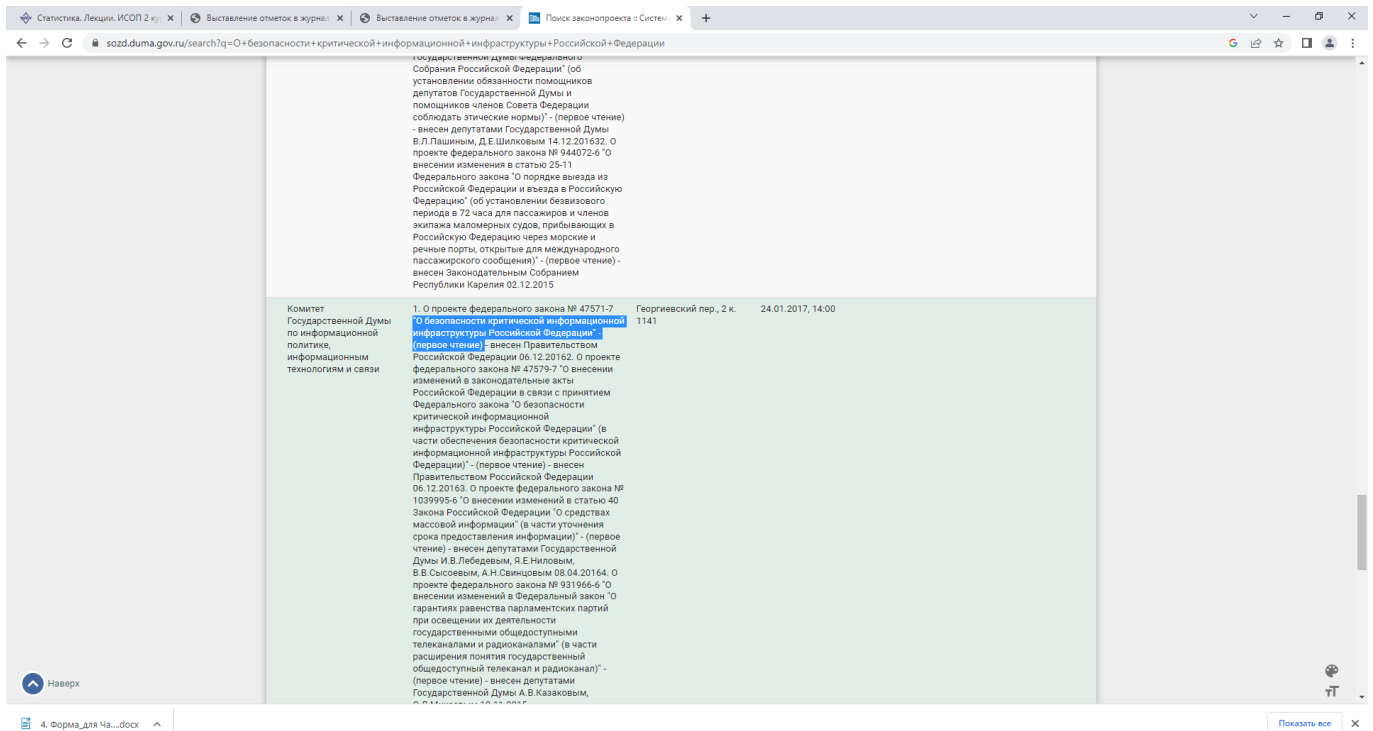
Статистика. Лекции. ИСОП 2 ку | Выставление отметок в журнал | Выставление отметок в журнал | Поиск законопроекта :: Систем

sozd.duma.gov.ru/search?q=О+безопасности+критической+информационной+инфраструктуры+Российской+Федерации

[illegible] Государственной Думы Федерального Собрания Российской Федерации" (об установлении обязанности помощников депутатов Государственной Думы и помощников членов Совета Федерации соблюдать этические нормы)" - (первое чтение) - внесен депутатами Государственной Думы В.Л.Пашиным, Д.Е.Шилковым 14.12.201632. О проекте федерального закона № 944072-6 "О внесении изменения в статью 25-11 Федерального закона "О порядке выезда из Российской Федерации и въезда в Российскую Федерацию" (об установлении безвизового периода в 72 часа для пассажиров и членов экипажа маломерных судов, прибывающих в Российскую Федерацию через морские и речные порты, открытые для международного пассажирского сообщения)" - (первое чтение) - внесен Законодательным Собранием Республики Карелия 02.12.2015

| Комитет Государственной Думы по информационной политике, информационным технологиям и связи | 1. О проекте федерального закона № 47571-7 "О безопасности критической информационной инфраструктуры Российской Федерации" - (первое чтение) - внесен Правительством Российской Федерации 06.12.20162. О проекте федерального закона № 47579-7 "О внесении изменений в законодательные акты Российской Федерации в связи с принятием Федерального закона "О безопасности критической информационной инфраструктуры Российской Федерации" (в части обеспечения безопасности критической информационной инфраструктуры Российской Федерации)" - (первое чтение) - внесен Правительством Российской Федерации 06.12.20163. О проекте федерального закона № 1039995-6 "О внесении изменений в статью 40 Закона Российской Федерации "О средствах массовой информации" (в части уточнения срока предоставления информации)" - (первое чтение) - внесен депутатами Государственной Думы И.В.Лебедевым, Я.Е.Ниловым, В.В.Сысоевым, А.Н.Свинцовым 08.04.20164. О проекте федерального закона № 931966-6 "О внесении изменений в Федеральный закон "О гарантиях равенства парламентских партий при освещении их деятельности государственными общедоступными телеканалами и радиоканалами" (в части расширения понятия государственный общедоступный телеканал и радиоканал)" - (первое чтение) - внесен депутатами Государственной Думы А.В.Казаковым, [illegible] | Георгиевский пер., 2 к. 1141 | 24.01.2017, 14:00 |
|---|---|---|---|

Наверх

4. Форма_для Ча....docx

Показать все